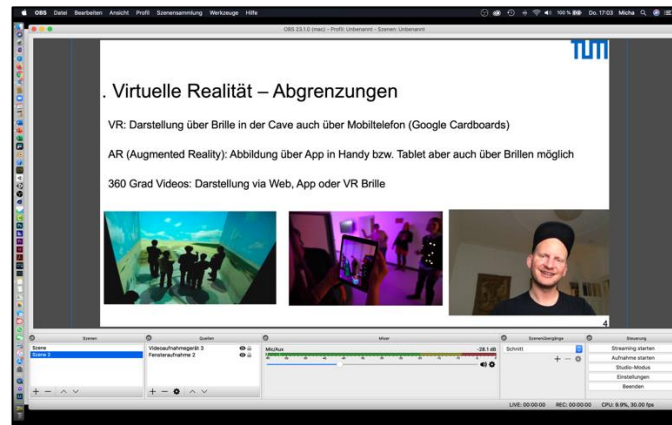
OBS Datei Bearbeiten Ansicht Profil Szenensammlung Werkzeuge Hilfe

100 % Do. 17:03 Micha

OBS 23.1.0 (mac) - Profil: Unbenannt - Szenen: Unbenannt

TUM

. Virtuelle Realität – Abgrenzungen

VR: Darstellung über Brille in der Cave auch über Mobiltelefon (Google Cardboards)

AR (Augmented Reality): Abbildung über App in Handy bzw. Tablet aber auch über Brillen möglich

360 Grad Videos: Darstellung via Web, App oder VR Brille

4

Szenen
Scene
Scene 2

Quellen
Videoaufnahmegerät 3
Fensteraufnahme 2

Mixer
Mic/Aux -28.1 dB

Szenenübergänge
Schnitt

Steuerung
Streaming starten
Aufnahme starten
Studio-Modus
Einstellungen
Beenden

LIVE: 00:00:00 REC: 00:00:00 CPU: 9.9%, 30.00 fps